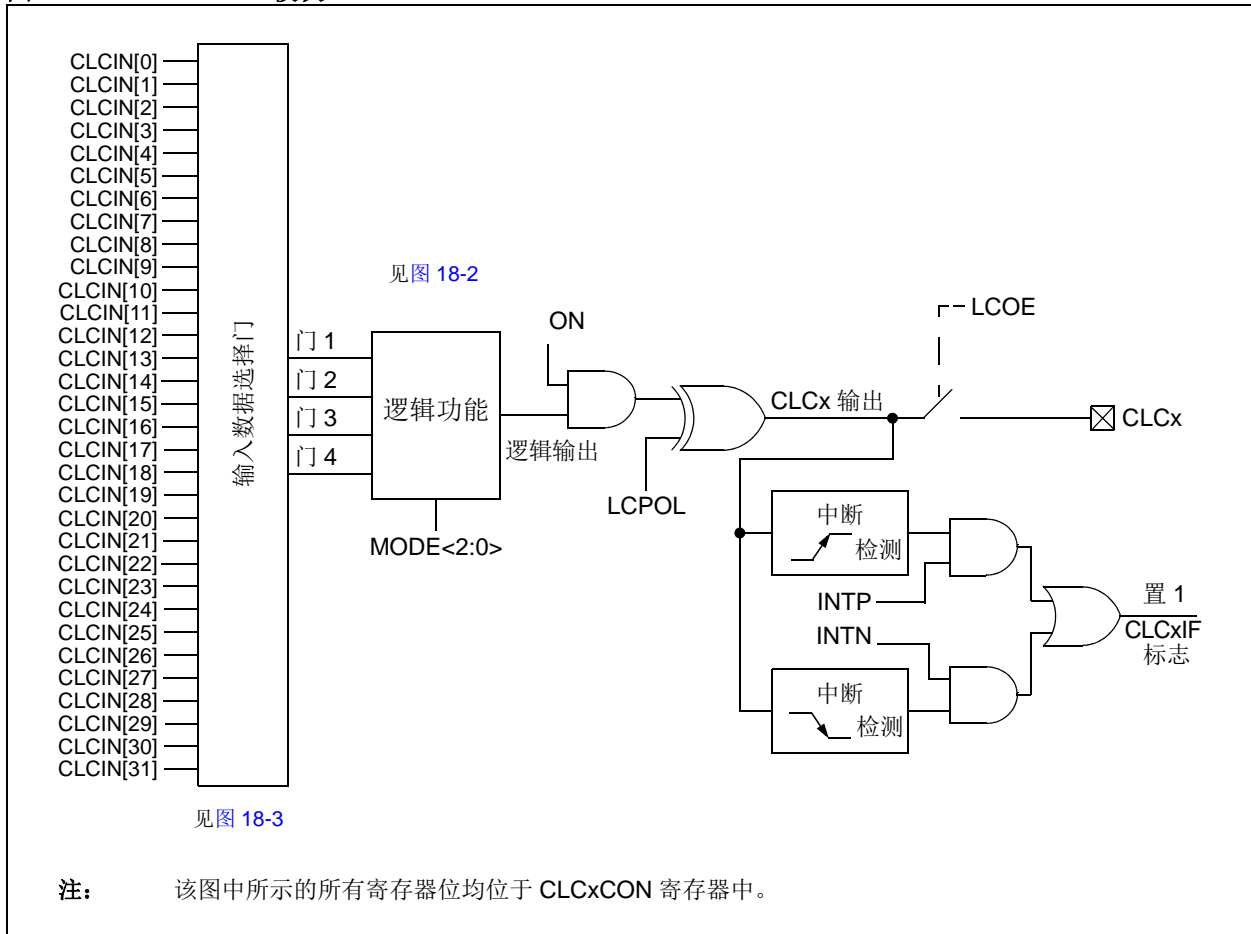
CLCIN[0]
CLCIN[1]
CLCIN[2]
CLCIN[3]
CLCIN[4]
CLCIN[5]
CLCIN[6]
CLCIN[7]
CLCIN[8]
CLCIN[9]
CLCIN[10]
CLCIN[11]
CLCIN[12]
CLCIN[13]
CLCIN[14]
CLCIN[15]
CLCIN[16]
CLCIN[17]
CLCIN[18]
CLCIN[19]
CLCIN[20]
CLCIN[21]
CLCIN[22]
CLCIN[23]
CLCIN[24]
CLCIN[25]
CLCIN[26]
CLCIN[27]
CLCIN[28]
CLCIN[29]
CLCIN[30]
CLCIN[31]

输入数据选择门

见图 18-3

见图 18-2

门 1
门 2
门 3
门 4

逻辑功能

逻辑输出

MODE<2:0>

ON

LCPOL

CLCx 输出

LCOE

CLCx

中断
检测

中断
检测

INTP

INTN

置 1
CLCxIF
标志

注： 该图中所示的所有寄存器位均位于 CLCxCON 寄存器中。